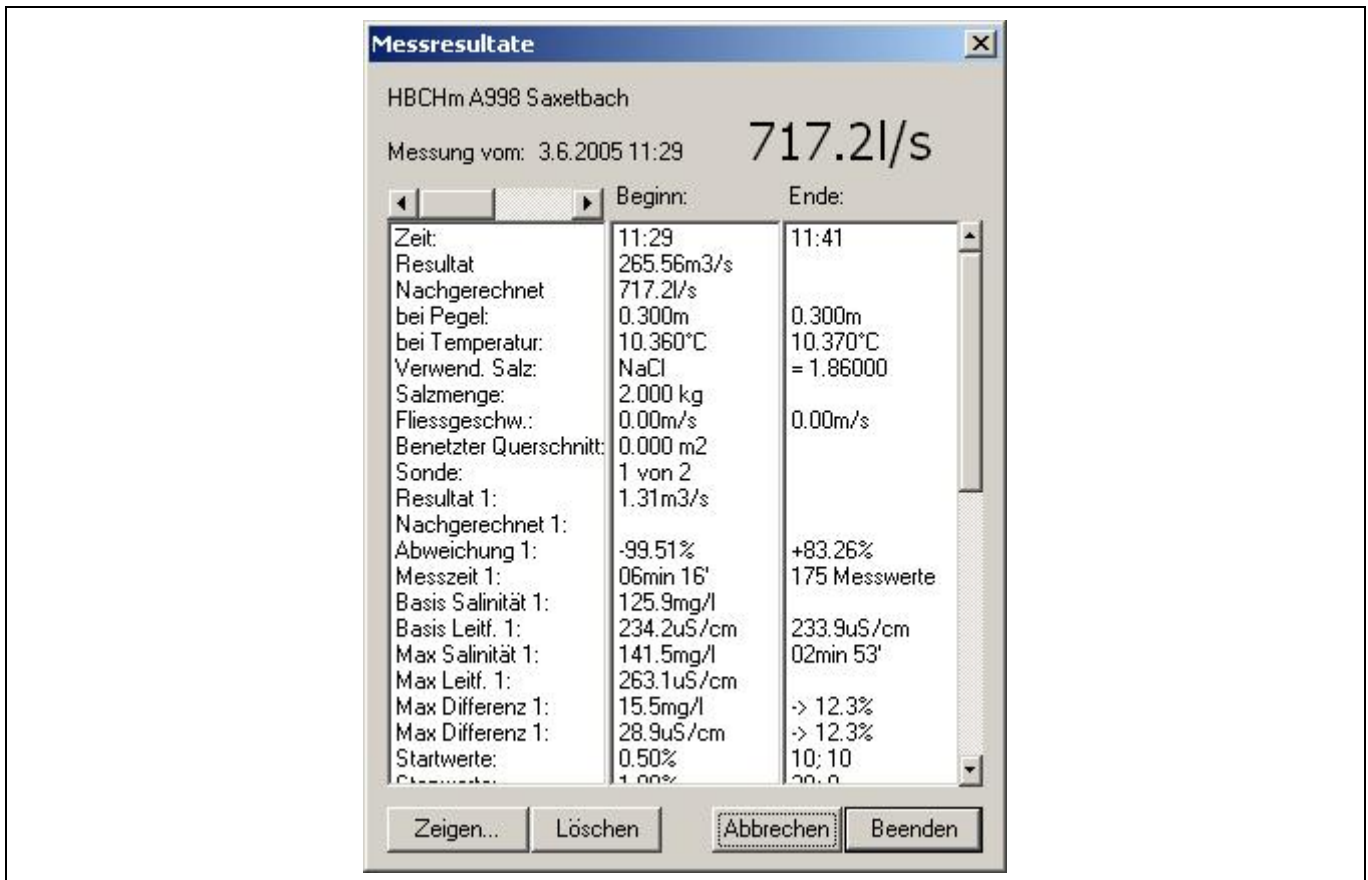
Messresultate

HBCHm A998 Saxetbach

Messung vom: 3.6.2005 11:29

717.2l/s

| | Beginn: | Ende: |
|---|---|---|
| Zeit: | 11:29 | 11:41 |
| Resultat | 265.56m3/s | |
| Nachgerechnet | 717.2l/s | |
| bei Pegel: | 0.300m | 0.300m |
| bei Temperatur: | 10.360°C | 10.370°C |
| Verwend. Salz: | NaCl | = 1.86000 |
| Salzmenge: | 2.000 kg | |
| Fliessgeschw.: | 0.00m/s | 0.00m/s |
| Benetzter Querschnitt: | 0.000 m2 | |
| Sonde: | 1 von 2 | |
| Resultat 1: | 1.31m3/s | |
| Nachgerechnet 1: | | |
| Abweichung 1: | -99.51% | +83.26% |
| Messzeit 1: | 06min 16' | 175 Messwerte |
| Basis Salinität 1: | 125.9mg/l | |
| Basis Leitf. 1: | 234.2uS/cm | 233.9uS/cm |
| Max Salinität 1: | 141.5mg/l | 02min 53' |
| Max Leitf. 1: | 263.1uS/cm | |
| Max Differenz 1: | 15.5mg/l | -> 12.3% |
| Max Differenz 1: | 28.9uS/cm | -> 12.3% |
| Startwerte: | 0.50% | 10; 10 |
| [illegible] | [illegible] | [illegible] |

Zeigen... Löschen Abbrechen Beenden